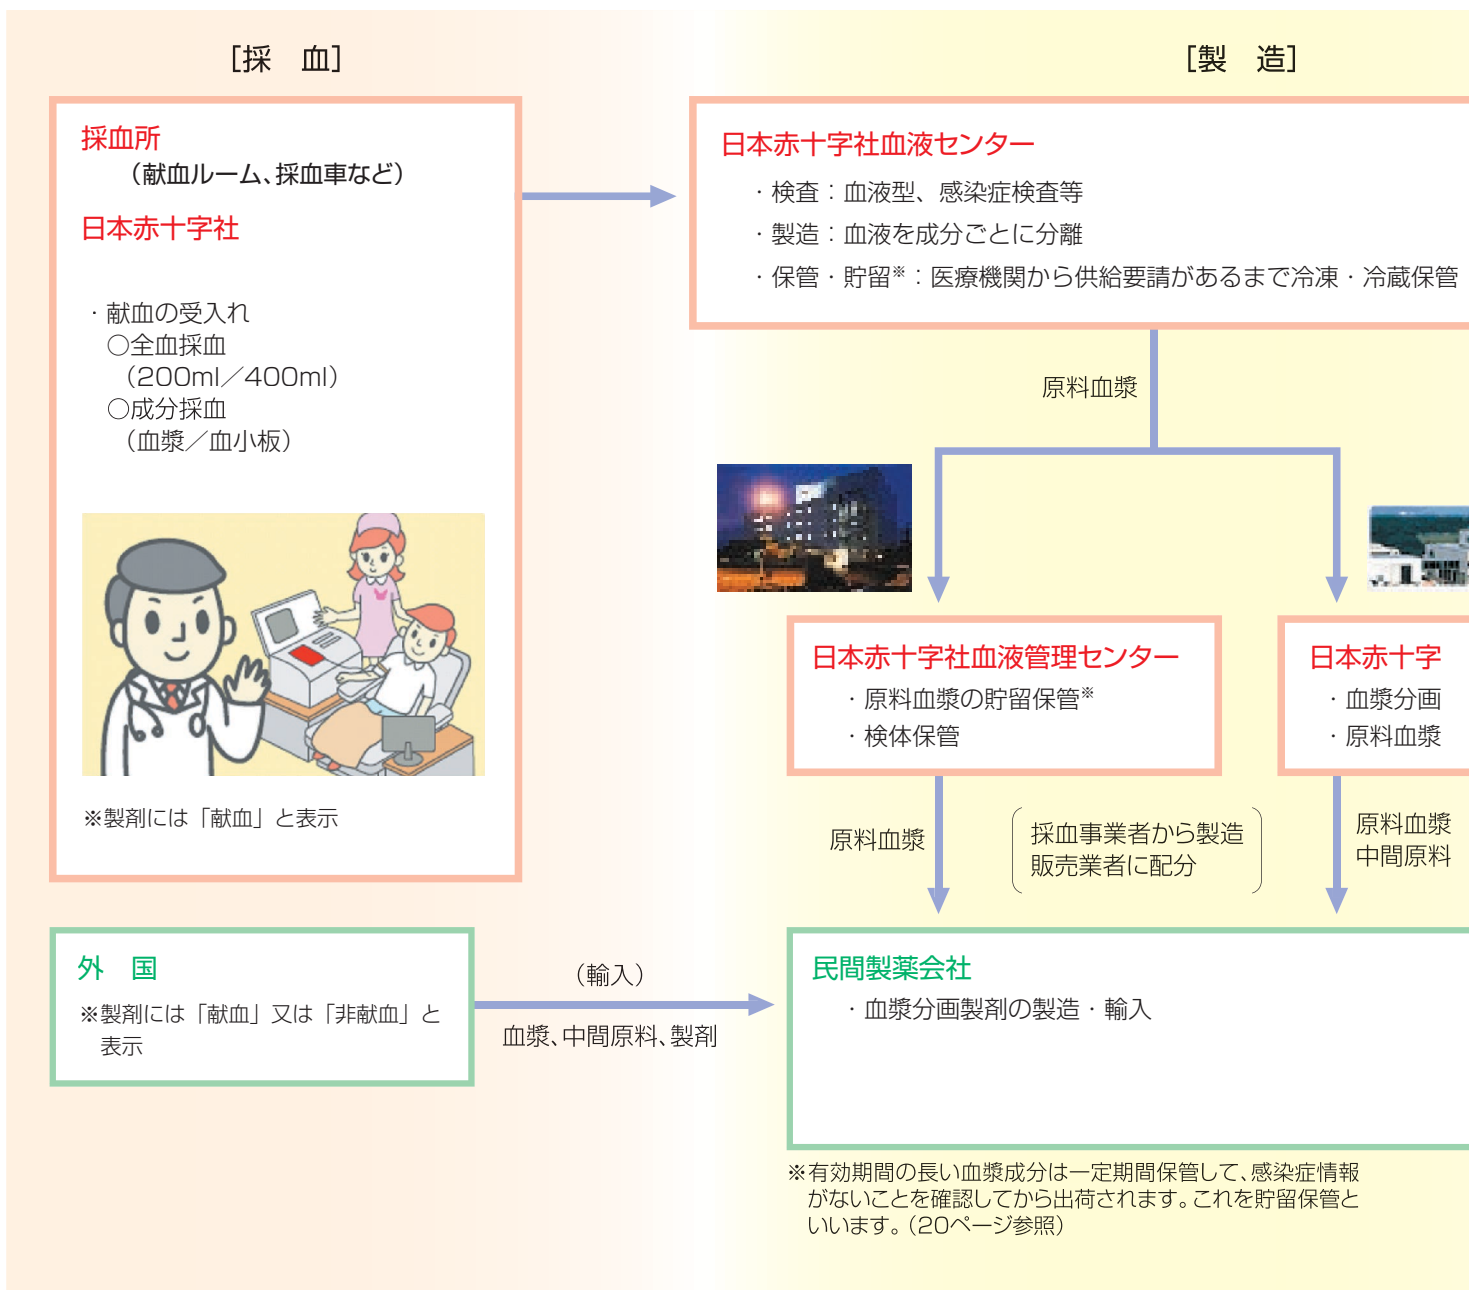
[採　血]

採血所
（献血ルーム、採血車など）

日本赤十字社

・献血の受入れ
○全血採血
（200ml／400ml）
○成分採血
（血漿／血小板）

※製剤には「献血」と表示

[製　造]

日本赤十字社血液センター
・検査：血液型、感染症検査等
・製造：血液を成分ごとに分離
・保管・貯留※：医療機関から供給要請があるまで冷凍・冷蔵保管

原料血漿

日本赤十字社血液管理センター
・原料血漿の貯留保管※
・検体保管

日本赤十字
・血漿分画
・原料血漿

原料血漿

採血事業者から製造販売業者に配分

原料血漿
中間原料

外　国
※製剤には「献血」又は「非献血」と表示

（輸入）

血漿、中間原料、製剤

民間製薬会社
・血漿分画製剤の製造・輸入

※有効期間の長い血漿成分は一定期間保管して、感染症情報がないことを確認してから出荷されます。これを貯留保管といいます。（20ページ参照）